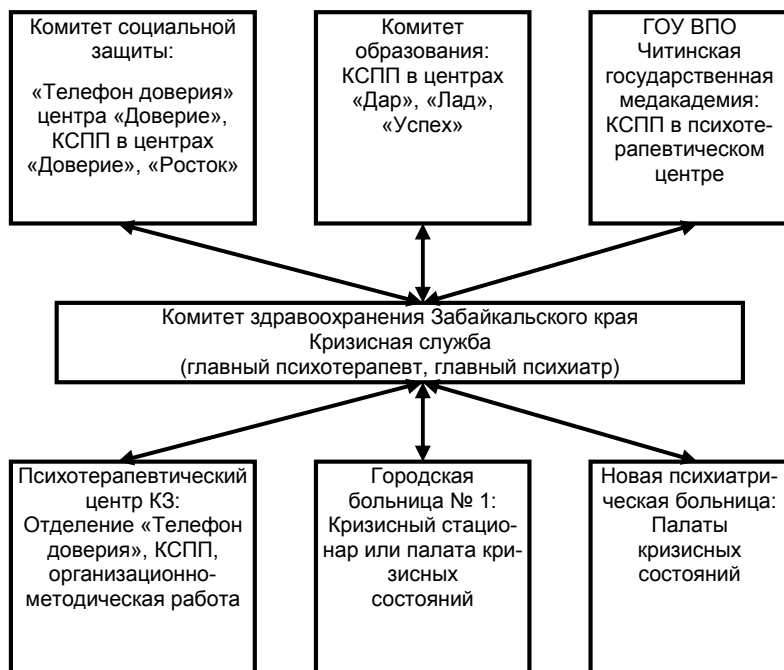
Комитет социальной защиты:

«Телефон доверия» центра «Доверие», КСПП в центрах «Доверие», «Росток»

Комитет образования: КСПП в центрах «Дар», «Лад», «Успех»

ГОУ ВПО Читинская государственная медакадемия: КСПП в психотерапевтическом центре

Комитет здравоохранения Забайкальского края
Кризисная служба
(главный психотерапевт, главный психиатр)

Психотерапевтический центр КЗ: Отделение «Телефон доверия», КСПП, организационно-методическая работа

Городская больница № 1: Кризисный стационар или палата кризисных состояний

Новая психиатрическая больница: Палаты кризисных состояний